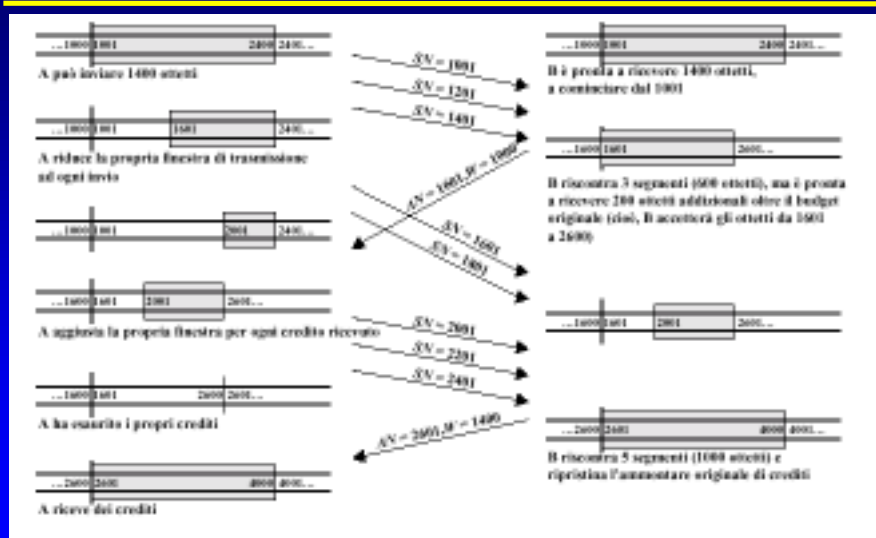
...1000 1001 2400 2401...

A può inviare 1400 ottetti

...1000 1001 1601 2400...

A riduce la propria finestra di trasmissione ad ogni invio

...1000 1001 2001 2400...

...1600 1601 2001 2600...

A aggiorna la propria finestra per ogni credito ricevuto

...1600 1601 2600 2601...

A ha esaurito i propri crediti

...2600 2601 4000 4001...

A riceve dei crediti

SN = 1001

SN = 1201

SN = 1401

AN = 1601, W = 1000

SN = 1601

SN = 1801

SN = 2001

SN = 2201

SN = 2401

AN = 2601, W = 1400

...1000 1001 2400 2401...

B è pronta a ricevere 1400 ottetti, a cominciare dal 1001

...1600 1601 2600...

B riscontra 3 segmenti (600 ottetti), ma è pronta a ricevere 200 ottetti addizionali oltre il budget originale (cioè, B accetterà gli ottetti da 1601 a 2600)

...1600 1601 2001 2600...

...2600 2601 4000 4001...

B riscontra 5 segmenti (1000 ottetti) e ripristina l'ammontare originale di crediti